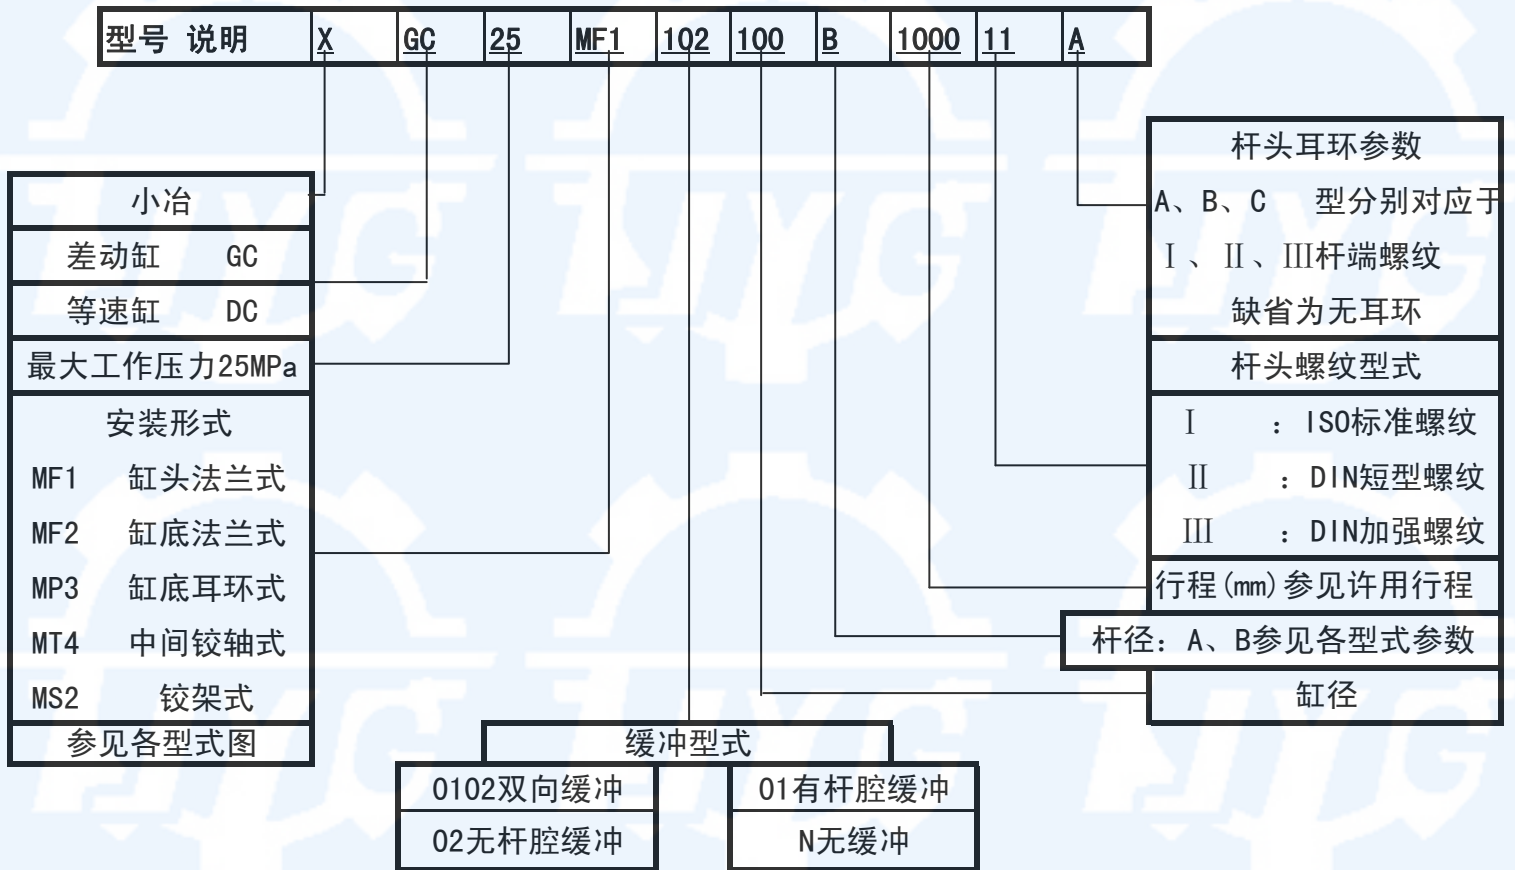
| 型号 说明 | X | GC | 25 | MF1 | 102 | 100 | B | 1000 | 11 | A |
|---|---|---|---|---|---|---|---|---|---|---|

小冶
差动缸 GC
等速缸 DC
最大工作压力25MPa
安装形式
MF1 缸头法兰式
MF2 缸底法兰式
MP3 缸底耳环式
MT4 中间铰轴式
MS2 铰架式
参见各型式图

杆头耳环参数
A、B、C 型分别对应于
Ⅰ、Ⅱ、Ⅲ杆端螺纹
缺省为无耳环
杆头螺纹型式
Ⅰ ：ISO标准螺纹
Ⅱ ：DIN短型螺纹
Ⅲ ：DIN加强螺纹
行程(mm)参见许用行程
杆径：A、B参见各型式参数
缸径

缓冲型式
0102双向缓冲
02无杆腔缓冲
01有杆腔缓冲
N无缓冲